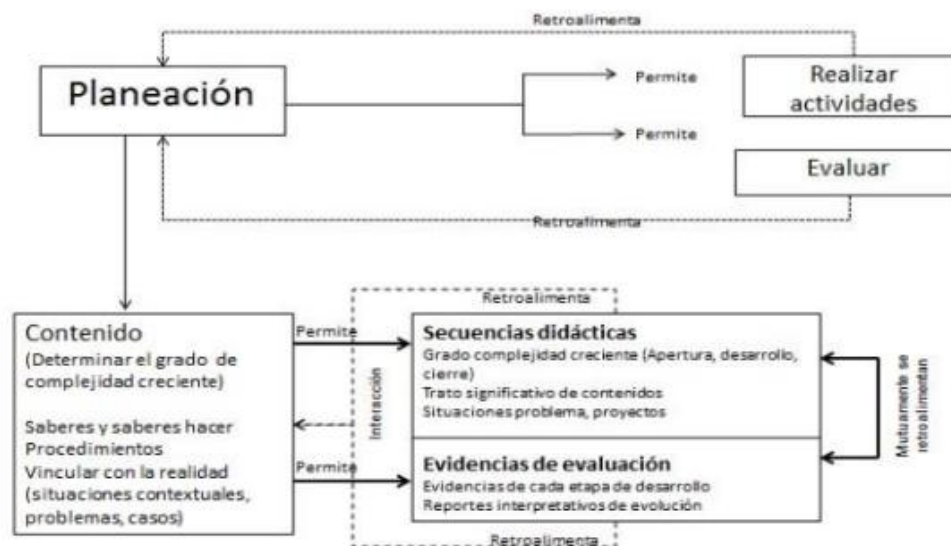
Retroalimenta

Planeación

Permite

Permite

Realizar actividades

Evaluar

Retroalimenta

Contenido
(Determinar el grado de complejidad creciente)

Saberes y saberes hacer
Procedimientos
Vincular con la realidad (situaciones contextuales, problemas, casos)

Permite

Permite

Retroalimenta

Interacción

Secuencias didácticas
Grado complejidad creciente (Apertura, desarrollo, cierre)
Trato significativo de contenidos
Situaciones problema, proyectos

Evidencias de evaluación
Evidencias de cada etapa de desarrollo
Reportes interpretativos de evolución

Retroalimenta

Mutuamente se retroalimentan